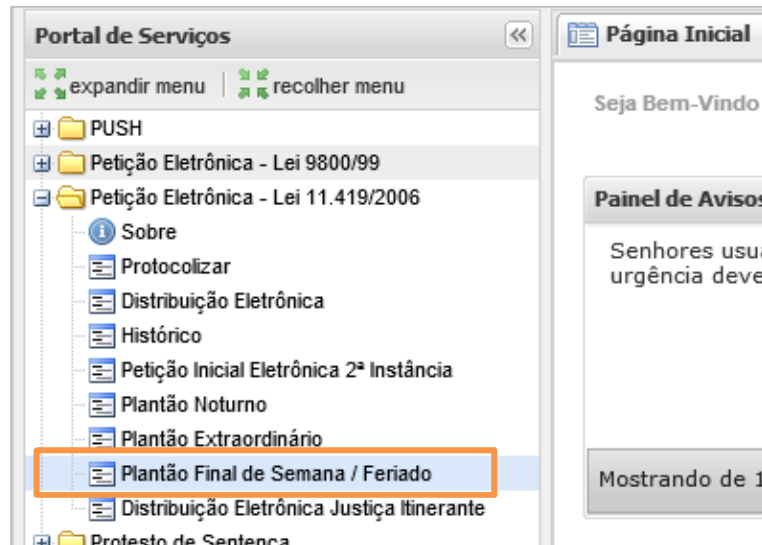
Portal de Serviços

«

expandir menu | recolher menu

PUSH

Petição Eletrônica - Lei 9800/99

Petição Eletrônica - Lei 11.419/2006

Sobre

Protocolizar

Distribuição Eletrônica

Histórico

Petição Inicial Eletrônica 2ª Instância

Plantão Noturno

Plantão Extraordinário

Plantão Final de Semana / Feriado

Distribuição Eletrônica Justiça Itinerante

Protesto de Sentença

Página Inicial

Seja Bem-Vindo

Painel de Avisos

Senhores usua
urgência deve

Mostrando de 1